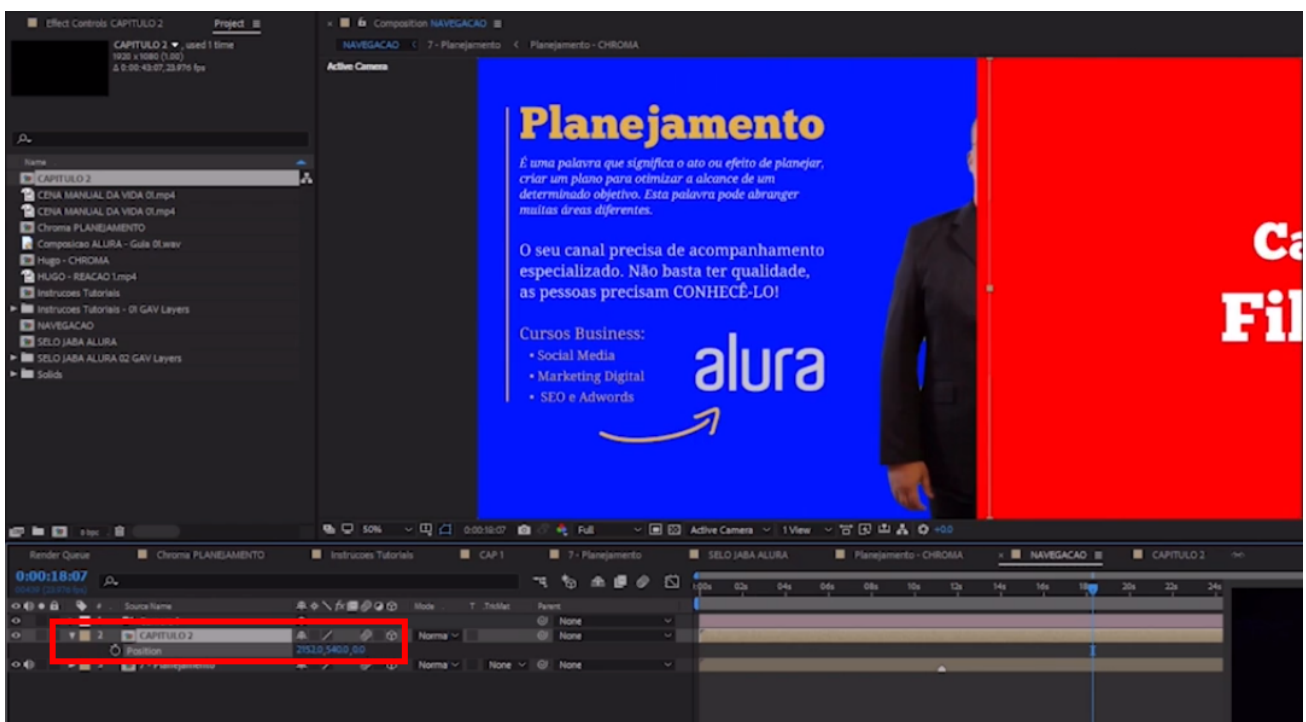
Effect Controls CAPITULO 2   Project

CAPITULO 2, used 1 time
1920 x 1080 (1,00)
Δ 0:00:43:07, 23,976 fps

Name
CAPITULO 2
CENA MANUAL DA VIDA 01.mp4
CENA MANUAL DA VIDA 01.mp4
Chroma PLANEJAMENTO
Composicao ALURA - Guia 01.wav
Hugo - CHROMA
HUGO - REACAO 1.mp4
Instrucoes Tutoriais
Instrucoes Tutoriais - 01 GAV Layers
NAVEGACAO
SELO JABA ALURA
SELO JABA ALURA 02 GAV Layers
Solids

8 bpc

Composition NAVEGACAO
NAVEGACAO < 7 - Planejamento < Planejamento - CHROMA
Active Camera

Planejamento

É uma palavra que significa o ato ou efeito de planejar, criar um plano para otimizar a alcance de um determinado objetivo. Esta palavra pode abranger muitas áreas diferentes.

O seu canal precisa de acompanhamento especializado. Não basta ter qualidade, as pessoas precisam CONHECÊ-LO!

Cursos Business:
• Social Media
• Marketing Digital
• SEO e Adwords

alura

Ca
Fil

50%   0:00:18:07   Full   Active Camera   1 View   +0,0

Render Queue   Chroma PLANEJAMENTO   Instrucoes Tutoriais   CAP 1   7 - Planejamento   SELO JABA ALURA   Planejamento - CHROMA   NAVEGACAO   CAPITULO 2

0:00:18:07
00439 (23.976 fps)

Source Name   Mode   T TrkMat   Parent
None
2   CAPITULO 2   Norma   None
Position   2152,0,540,0,0,0
7 - Planejamento   Norma   None   None

00s 02s 04s 06s 08s 10s 12s 14s 16s 18s 20s 22s 24s